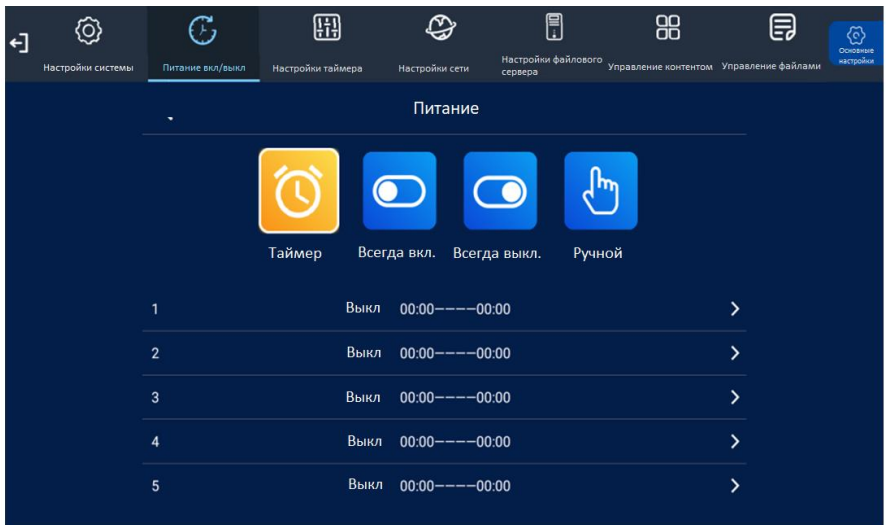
Настройки системы Питание вкл/выкл Настройки таймера Настройки сети Настройки файлового сервера Управление контентом Управление файлами Основные настройки

Питание

Таймер Всегда вкл. Всегда выкл. Ручной

| | | |
|---|---|---|
| 1 | Выкл | 00:00––––00:00 |
| 2 | Выкл | 00:00––––00:00 |
| 3 | Выкл | 00:00––––00:00 |
| 4 | Выкл | 00:00––––00:00 |
| 5 | Выкл | 00:00––––00:00 |